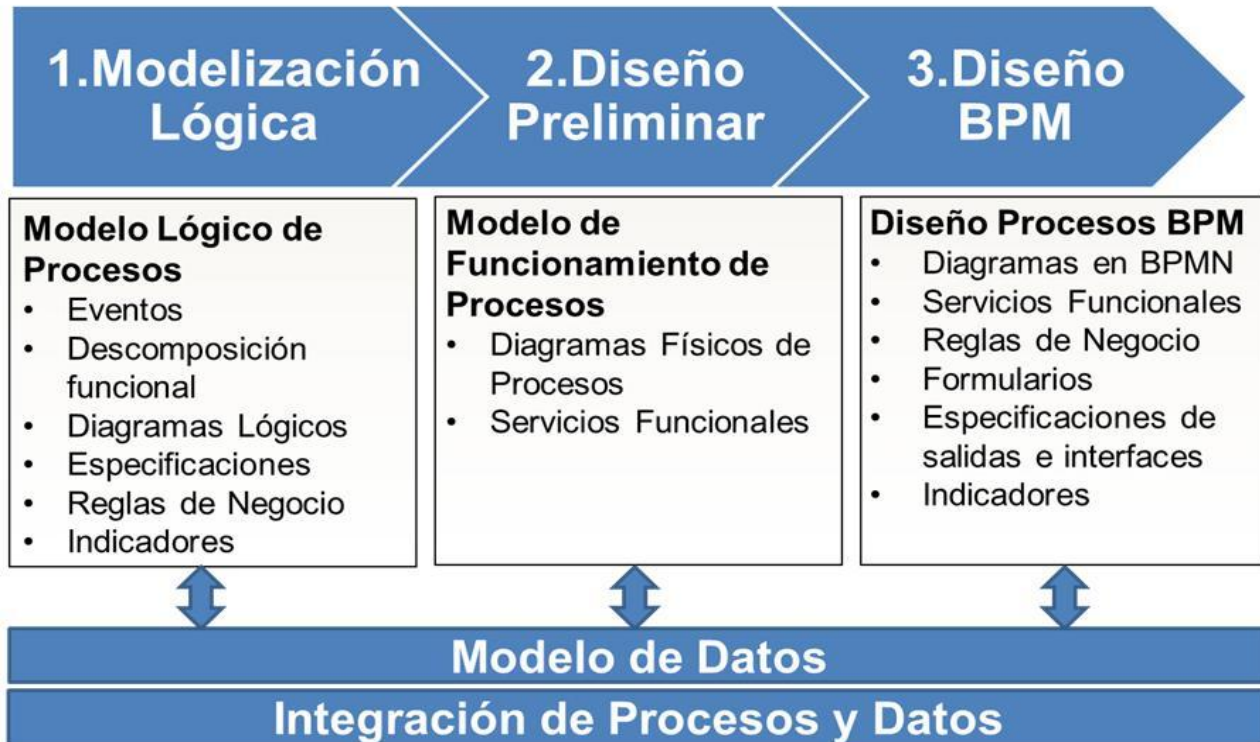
1.Modelización Lógica

2.Diseño Preliminar

3.Diseño BPM

Modelo Lógico de Procesos
- Eventos
- Descomposición funcional
- Diagramas Lógicos
- Especificaciones
- Reglas de Negocio
- Indicadores

Modelo de Funcionamiento de Procesos
- Diagramas Físicos de Procesos
- Servicios Funcionales

Diseño Procesos BPM
- Diagramas en BPMN
- Servicios Funcionales
- Reglas de Negocio
- Formularios
- Especificaciones de salidas e interfaces
- Indicadores

Modelo de Datos

Integración de Procesos y Datos